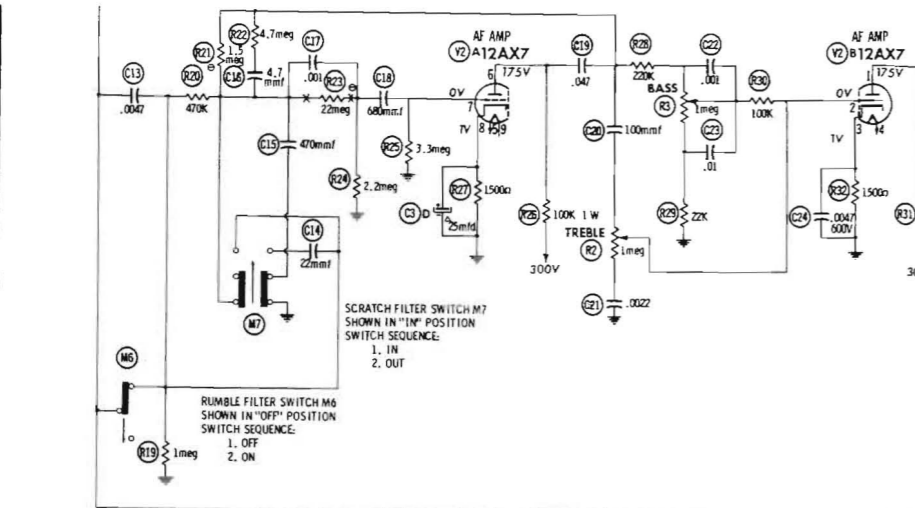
AF AMP
V2 A 12AX7
AF AMP
V2 B 12AX7
C13
.0047
R20
470K
R21
1.5 meg
R22
4.7meg
C16
4.7 mmf
C17
.001
R23
22meg
C18
680mmf
0V
6
175V
7
1V
8
5
9
C19
.047
R28
220K
C22
.001
BASS
R3
1meg
C23
.01
R30
100K
0V
1
175V
2
1V
3
4
C15
470mmf
R24
2.2meg
R25
3.3meg
R27
1500Ω
C3
D
25mfd
C20
100mmf
R26
100K 1W
300V
R29
22K
TREBLE
R2
1meg
C21
.0022
R32
1500Ω
C24
.0047
600V
R31
30
C14
22mmf
M7
SCRATCH FILTER SWITCH M7
SHOWN IN "IN" POSITION
SWITCH SEQUENCE:
1. IN
2. OUT
M6
RUMBLE FILTER SWITCH M6
SHOWN IN "OFF" POSITION
SWITCH SEQUENCE:
1. OFF
2. ON
R19
1meg